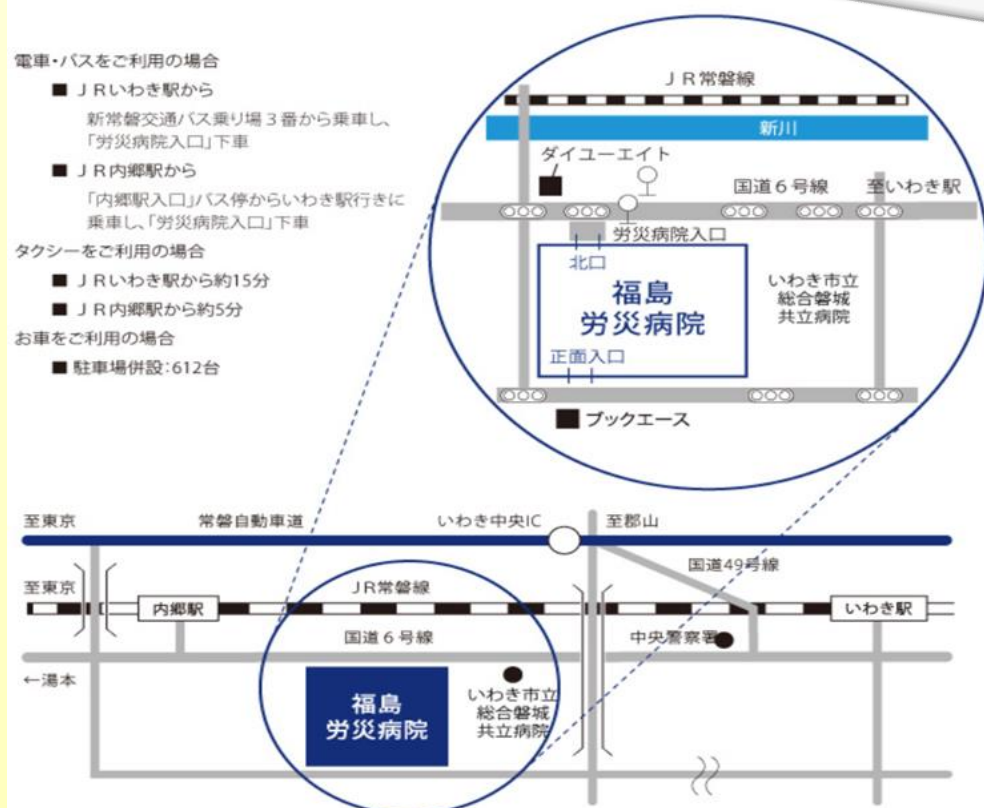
電車・バスをご利用の場合

■ ＪＲいわき駅から

新常磐交通バス乗り場３番から乗車し、「労災病院入口」下車

■ ＪＲ内郷駅から

「内郷駅入口」バス停からいわき駅行きに乗車し、「労災病院入口」下車

タクシーをご利用の場合

■ ＪＲいわき駅から約15分

■ ＪＲ内郷駅から約5分

お車をご利用の場合

■ 駐車場併設：612台

ＪＲ常磐線

新川

ダイユーエイト

国道６号線

至いわき駅

労災病院入口

北口

福島
労災病院

いわき市立
総合磐城
共立病院

正面入口

ブックエース

至東京

常磐自動車道

いわき中央IC

至郡山

国道49号線

至東京

ＪＲ常磐線

内郷駅

いわき駅

国道６号線

中央警察署

←湯本

福島
労災病院

いわき市立
総合磐城
共立病院